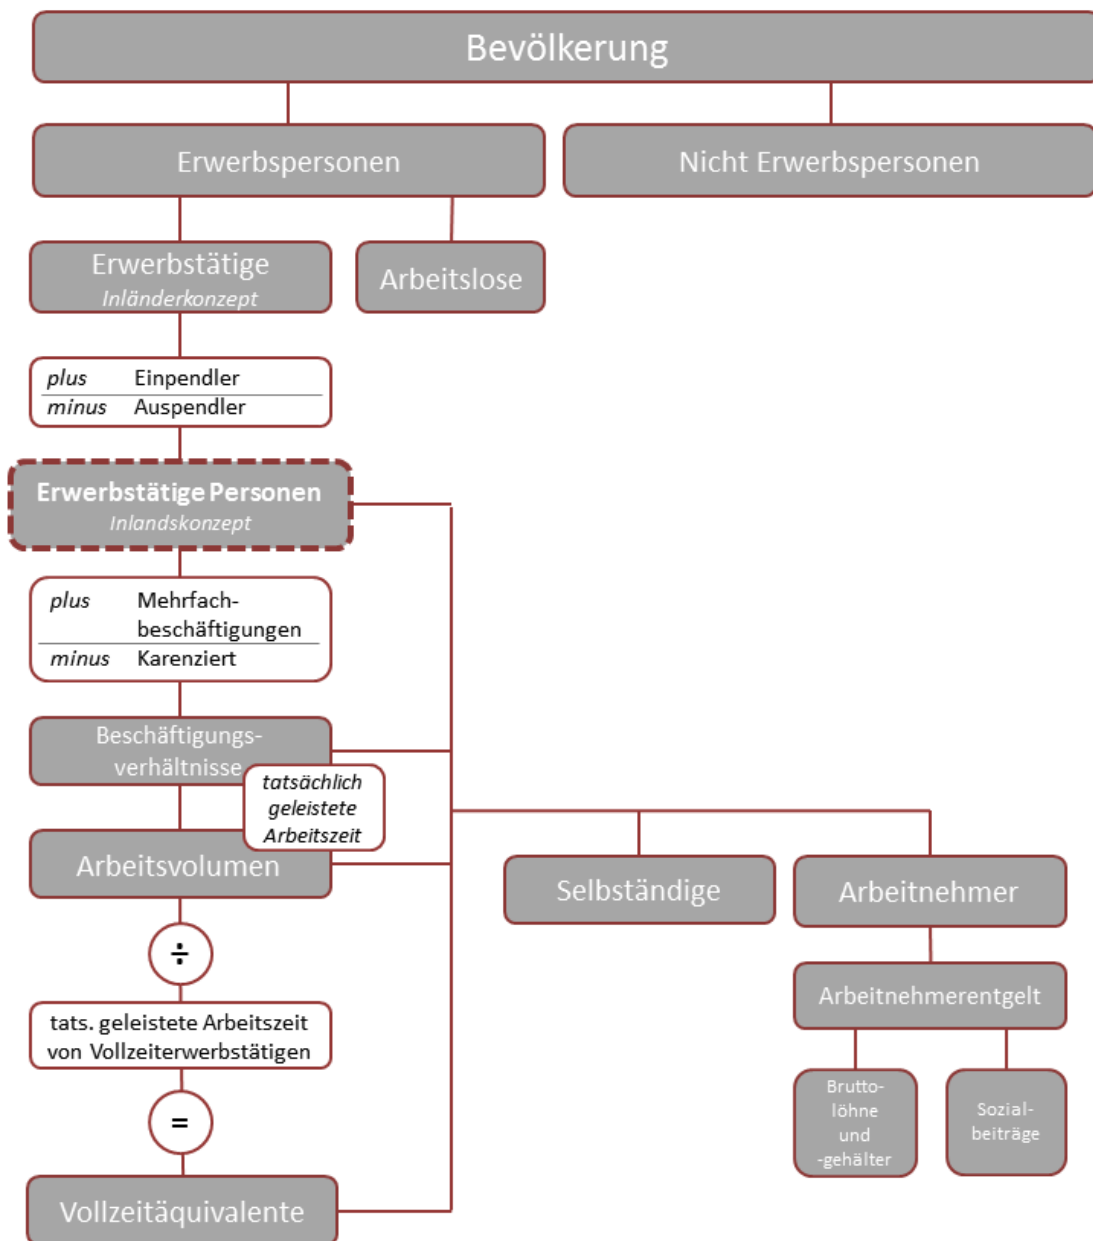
Bevölkerung

Erwerbspersonen

Nicht Erwerbspersonen

Erwerbstätige
*Inländerkonzept*

Arbeitslose

*plus* Einpendler
*minus* Auspendler

Erwerbstätige Personen
*Inlandskonzept*

*plus* Mehrfachbeschäftigungen
*minus* Karenziert

Beschäftigungsverhältnisse

*tatsächlich geleistete Arbeitszeit*

Arbeitsvolumen

÷

tats. geleistete Arbeitszeit von Vollzeiterwerbstätigen

=

Vollzeitäquivalente

Selbständige

Arbeitnehmer

Arbeitnehmerentgelt

Bruttolöhne und -gehälter

Sozialbeiträge